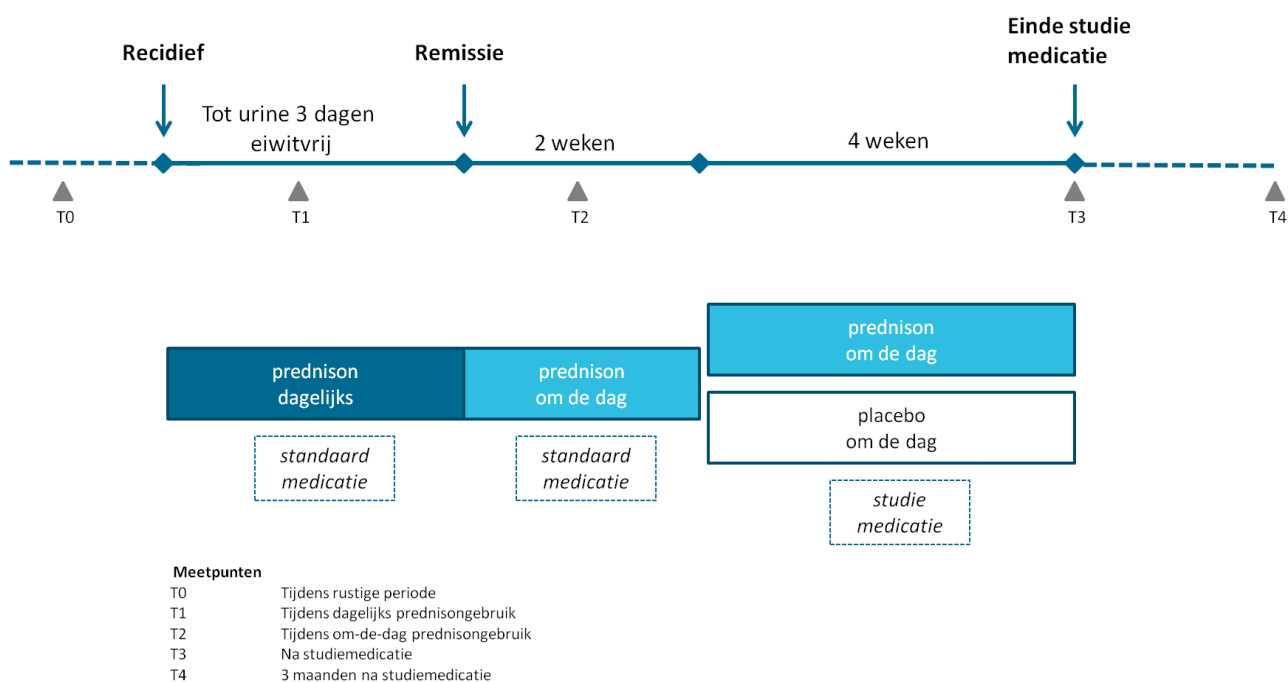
Recidief

Remissie

Einde studie medicatie

Tot urine 3 dagen eiwitvrij

2 weken

4 weken

T0

T1

T2

T3

T4

prednison dagelijks

prednison om de dag

prednison om de dag

placebo om de dag

*standaard medicatie*

*standaard medicatie*

*studie medicatie*

**Meetpunten**

| | |
|---|---|
| T0 | Tijdens rustige periode |
| T1 | Tijdens dagelijks prednisongebruik |
| T2 | Tijdens om-de-dag prednisongebruik |
| T3 | Na studiemedicatie |
| T4 | 3 maanden na studiemedicatie |